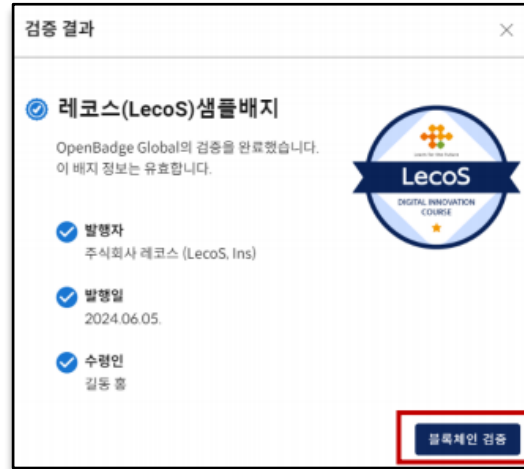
검증 결과

×

레코스(LecoS)샘플배지

OpenBadge Global의 검증을 완료했습니다.
이 배지 정보는 유효합니다.

Learn for the future

LecoS

DIGITAL INNOVATION COURSE

발행자
주식회사 레코스 (LecoS, Ins)

발행일
2024.06.05.

수령인
길동 홍

블록체인 검증